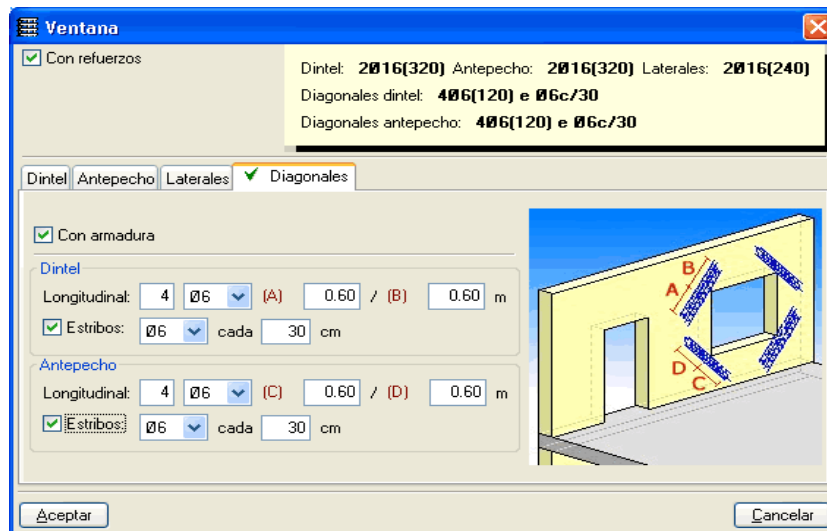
Ventana

Con refuerzos

Dintel: 2Ø16(320) Antepecho: 2Ø16(320) Laterales: 2Ø16(240)
Diagonales dintel: 4Ø6(120) e Ø6c/30
Diagonales antepecho: 4Ø6(120) e Ø6c/30

Dintel | Antepecho | Laterales | Diagonales

Con armadura

Dintel
Longitudinal: 4 Ø6 (A) 0.60 / (B) 0.60 m
Estribos: Ø6 cada 30 cm

Antepecho
Longitudinal: 4 Ø6 (C) 0.60 / (D) 0.60 m
Estribos: Ø6 cada 30 cm

B
A
D
C

Aceptar

Cancelar